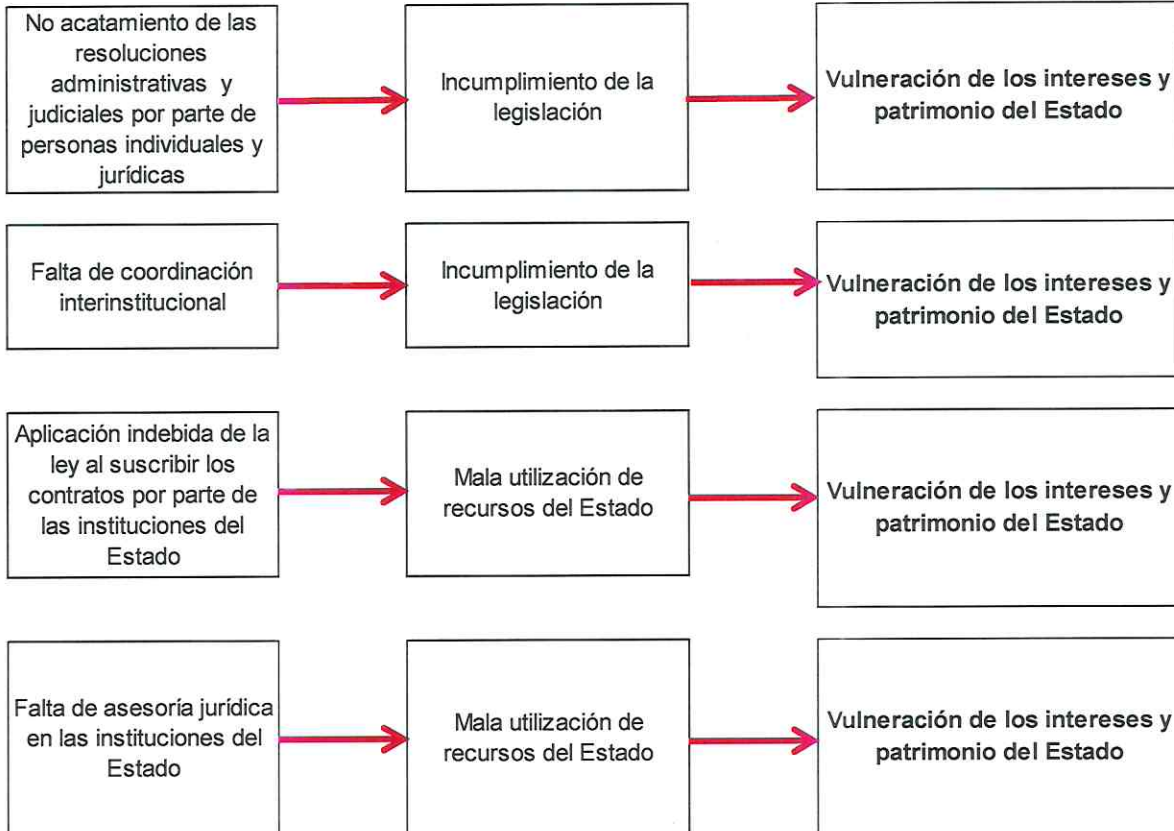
No acatamiento de las resoluciones administrativas y judiciales por parte de personas individuales y jurídicas

Incumplimiento de la legislación

**Vulneración de los intereses y patrimonio del Estado**

Falta de coordinación interinstitucional

Incumplimiento de la legislación

**Vulneración de los intereses y patrimonio del Estado**

Aplicación indebida de la ley al suscribir los contratos por parte de las instituciones del Estado

Mala utilización de recursos del Estado

**Vulneración de los intereses y patrimonio del Estado**

Falta de asesoría jurídica en las instituciones del Estado

Mala utilización de recursos del Estado

**Vulneración de los intereses y patrimonio del Estado**